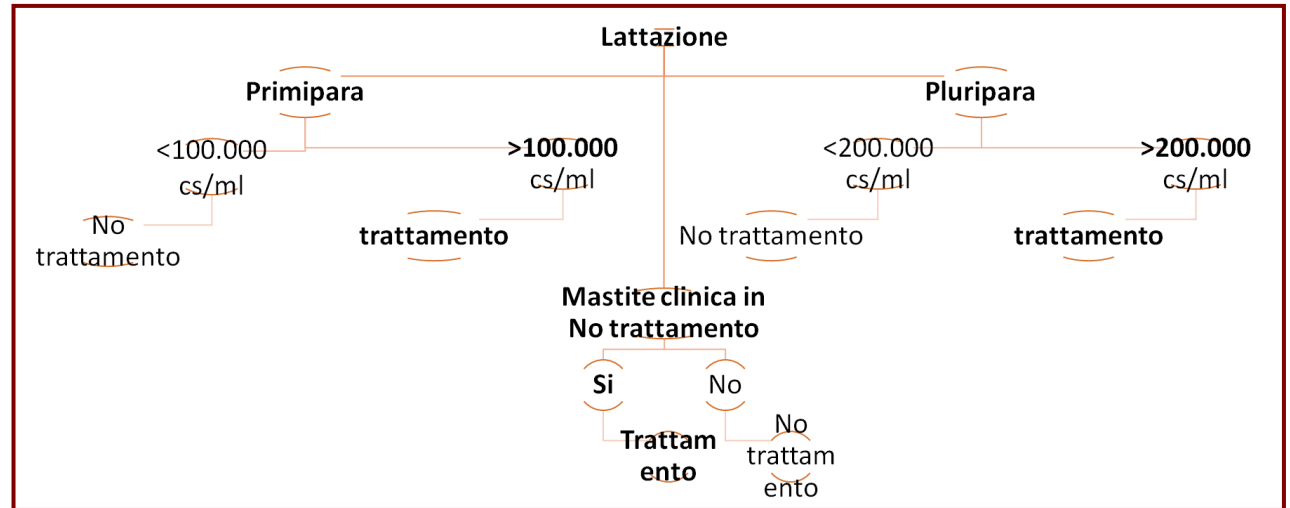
Lattazione

Primipara

Pluripara

<100.000 cs/ml

>100.000 cs/ml

<200.000 cs/ml

>200.000 cs/ml

No trattamento

trattamento

No trattamento

trattamento

Mastite clinica in No trattamento

Si

No

Trattam ento

No trattam ento